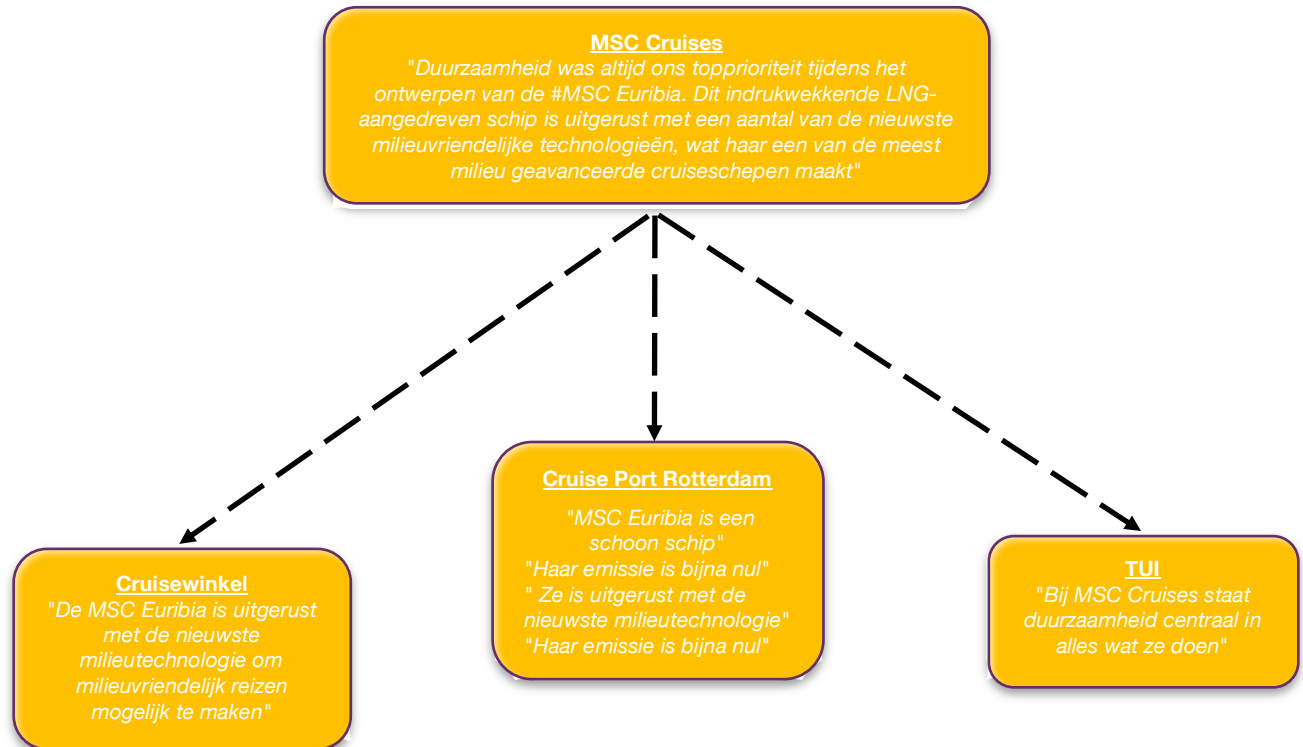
MSC Cruises
"Duurzaamheid was altijd ons topprioriteit tijdens het ontwerpen van de #MSC Euribia. Dit indrukwekkende LNG-aangedreven schip is uitgerust met een aantal van de nieuwste milieuvriendelijke technologieën, wat haar een van de meest milieu geavanceerde cruiseschepen maakt"

Cruisewinkel
"De MSC Euribia is uitgerust met de nieuwste milieutechnologie om milieuvriendelijk reizen mogelijk te maken"

Cruise Port Rotterdam
"MSC Euribia is een schoon schip"
"Haar emissie is bijna nul"
" Ze is uitgerust met de nieuwste milieutechnologie"
"Haar emissie is bijna nul"

TUI
"Bij MSC Cruises staat duurzaamheid centraal in alles wat ze doen"